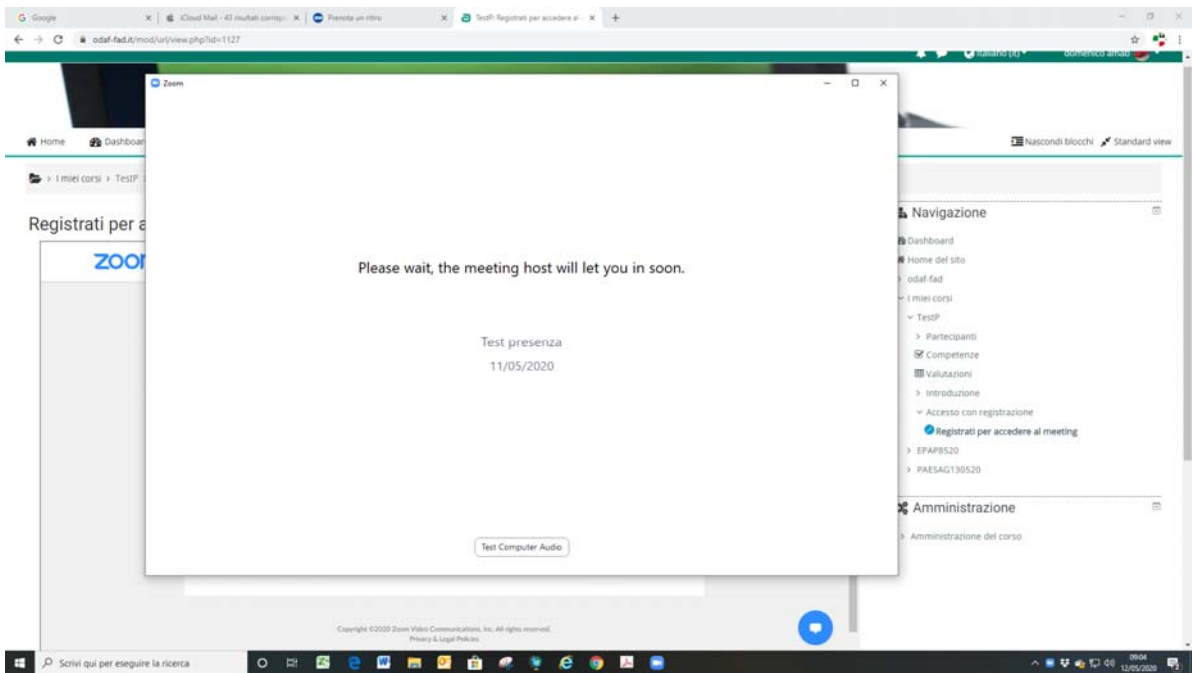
G Google
iCloud Mail - 43 risultati corrisp
Prenota un ritiro
TestP: Registrati per accedere al
odaf-fad.it/mod/url/view.php?id=1127

Italiano (it)
domenico amab

Home
Dashboar
Nascondi blocchi
Standard view

I miei corsi > TestP

Registrati per a

zoo

Zoom

Please wait, the meeting host will let you in soon.

Test presenza
11/05/2020

Test Computer Audio

Navigazione
Dashboard
Home del sito
odaf-fad
I miei corsi
TestP
Partecipanti
Competenze
Valutazioni
Introduzione
Accesso con registrazione
Registrati per accedere al meeting
EPAP8520
PAESAG130520

Amministrazione
Amministrazione del corso

Copyright ©2020 Zoom Video Communications, Inc. All rights reserved.
Privacy & Legal Policies

Scrivi qui per eseguire la ricerca

09:04
12/05/2020